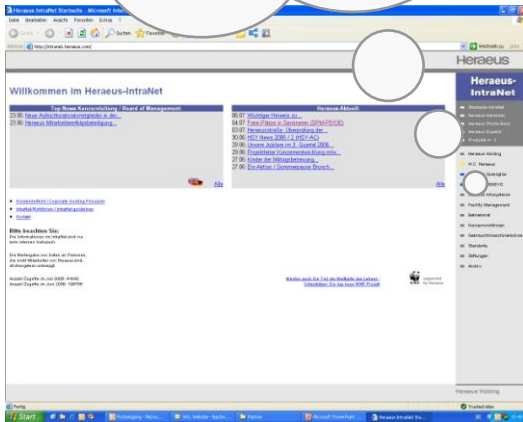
Heraeus IntraNet Startseite - Microsoft Internet

Datei Bearbeiten Ansicht Favoriten Extras ?

Zurück Suchen Favoriten

Adresse http://intranet.heraeus.com/

Wechseln zu Links

Heraeus

Willkommen im Heraeus-IntraNet

Heraeus-IntraNet

Top News Konzernleitung / Board of Management

23.06. Neue Aufsichtsratsmitglieder in der...

23.06. Heraeus Mitarbeiterbeteiligung...

Alle

Heraeus Aktuell

06.07. Wichtiger Hinweis zu...

04.07. Freie Plätze in Seminaren (SPM/PE/OE)

03.07. Heraeusstraße - Umwidmung der...

30.06. HDY News 2006 / 2 (HDY-AC)

29.06. Unsere Jubilare im 3. Quartal 2006...

29.06. Projektleiter Konzernentwicklung m/w...

27.06. Kinder der Mittagsbetreuung...

27.06. Ein-Aktion / Sommerpause Brunch...

Alle

Konzernleitbild / Corporate-leading Principles

Intranet-Richtlinien / IntraNet-guidelines

Kontakt

Bitte beachten Sie:

Die Informationen im IntraNet sind nur zum internen Gebrauch.

Die Weitergabe von Daten an Personen, die nicht Mitarbeiter von Heraeus sind, ist strengstens untersagt.

Anzahl Zugriffe im Juli 2006: 416040
Anzahl Zugriffe im Juni 2006: 1086799

Wenden auch Sie Teil der Weltgeld des Lebens - Unterstützen Sie das neue WWF-Projekt!

supported by Heraeus

Startseite IntraNet

Heraeus Interviews

Heraeus Photo Bank

Heraeus Experts

ProdyNet m. 3

Heraeus Holding

W.C. Heraeus

Quarzglas

Kenovo

Heraeus Infosystems

Facility Management

Betriebsrat

Konzernrichtlinien

Gebrauchtmaschinenbörse

Standorte

Stiftungen

Archiv

Heraeus Holding

Fertig

Trusted sites

Start

Posteingang - Micro...

HCL Website - Nachr...

Partner

Microsoft PowerPoint ...

Heraeus IntraNet Sta...